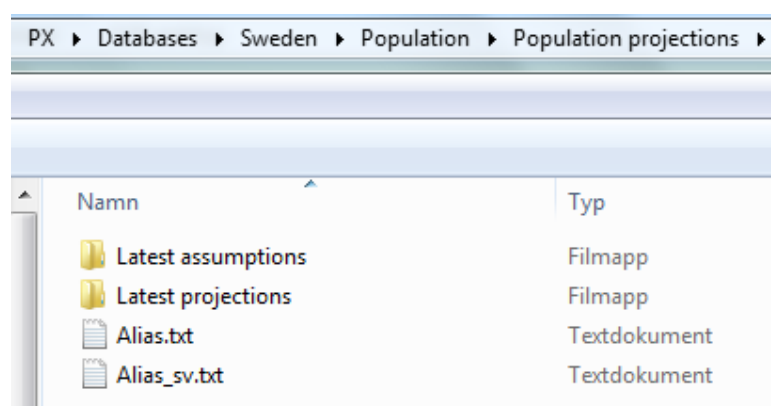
PX ▸ Databases ▸ Sweden ▸ Population ▸ Population projections ▸

| Namn | Typ |
|---|---|
| Latest assumptions | Filmapp |
| Latest projections | Filmapp |
| Alias.txt | Textdokument |
| Alias_sv.txt | Textdokument |